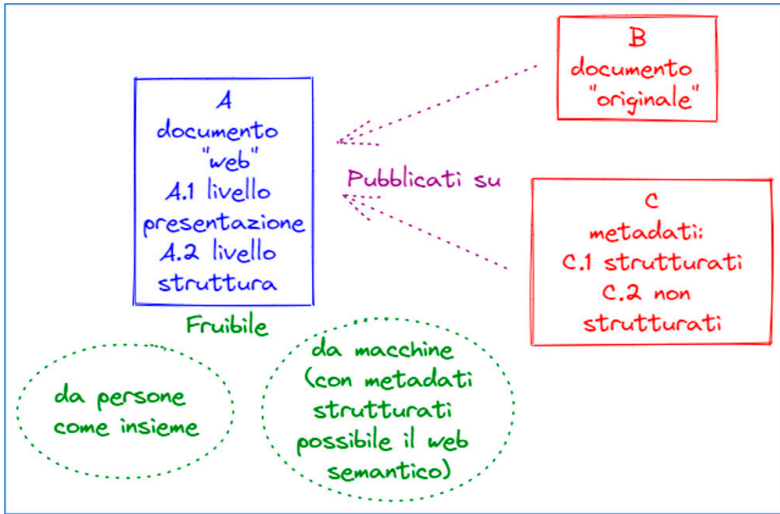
A
documento
"web"
A.1 livello
presentazione
A.2 livello
struttura

B
documento
"originale"

Pubblicati su

C
metadati:
C.1 strutturati
C.2 non
strutturati

Fruibile

da persone
come insieme

da macchine
(con metadati
strutturati
possibile il web
semantico)